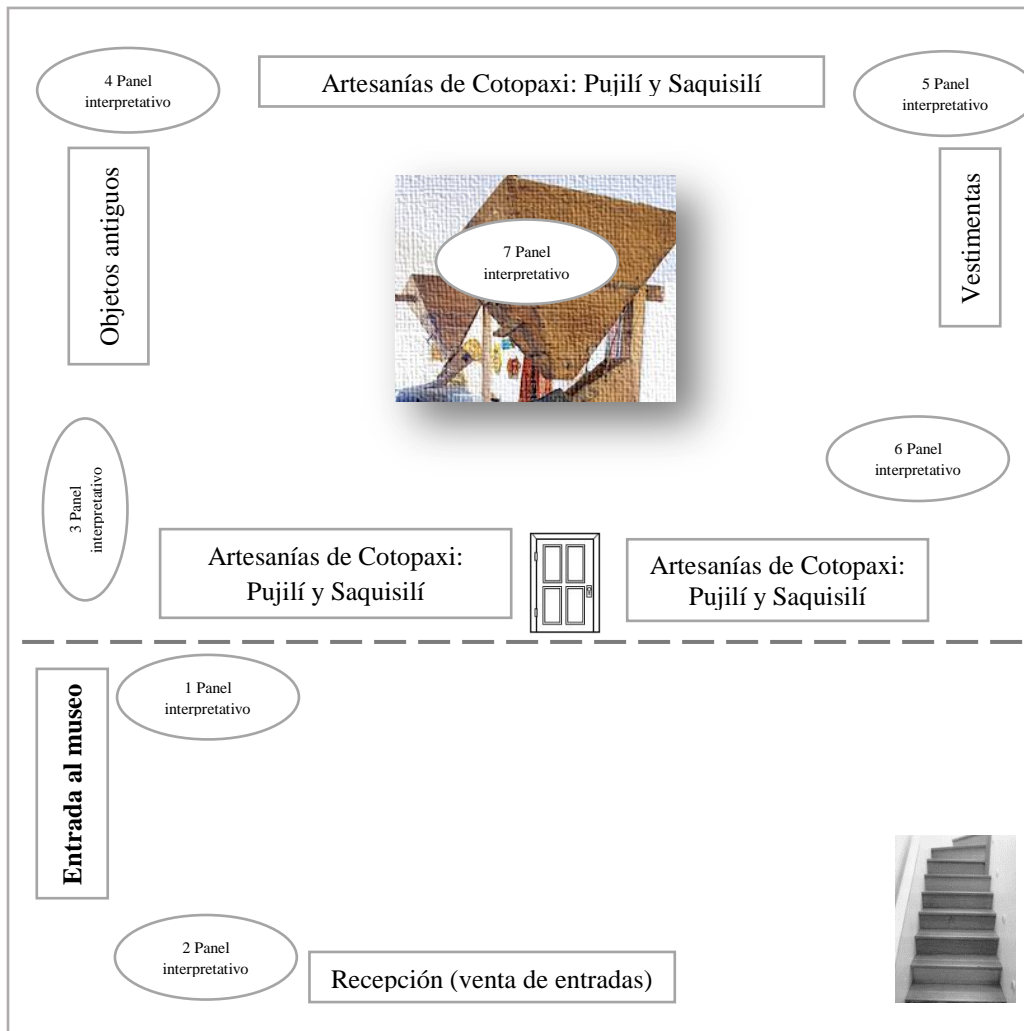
4 Panel interpretativo

Artesanías de Cotopaxi: Pujilí y Saquisilí

5 Panel interpretativo

Objetos antiguos

7 Panel interpretativo

Vestimentas

3 Panel interpretativo

6 Panel interpretativo

Artesanías de Cotopaxi: Pujilí y Saquisilí

Artesanías de Cotopaxi: Pujilí y Saquisilí

Entrada al museo

1 Panel interpretativo

2 Panel interpretativo

Recepción (venta de entradas)